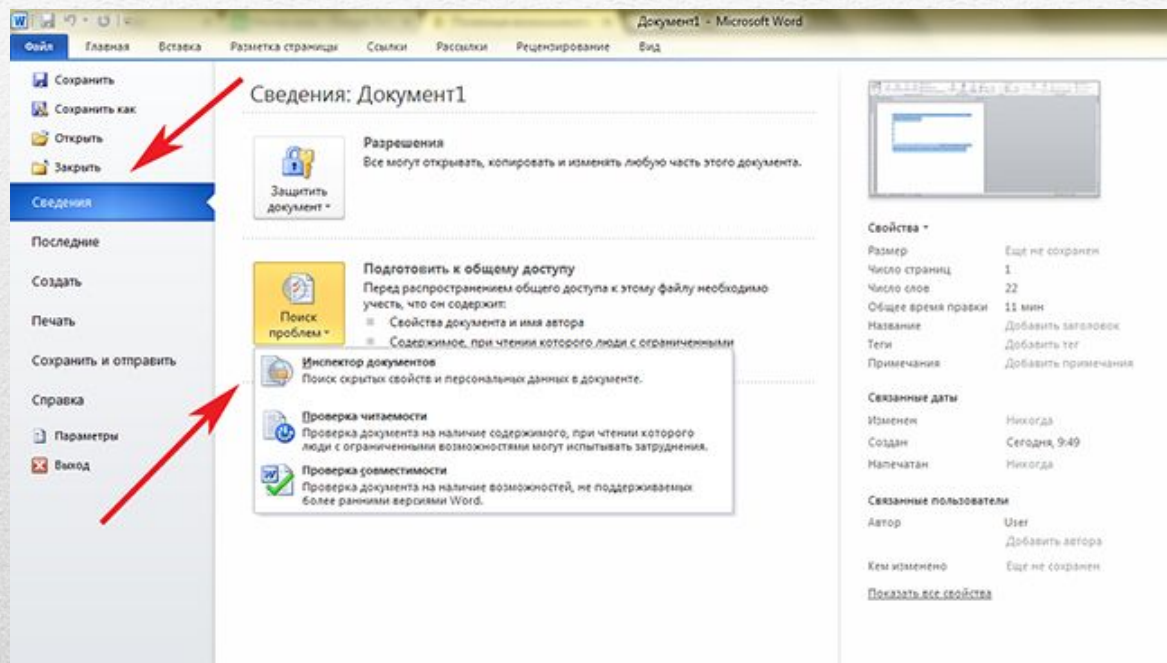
Документ1 - Microsoft Word

Файл Главная Вставка Разметка страницы Ссылки Рассылки Рецензирование Вид

Сохранить
Сохранить как
Открыть
Закрыть
Сведения
Последние
Создать
Печать
Сохранить и отправить
Справка
Параметры
Выход

Сведения: Документ1

Защитить документ

Разрешения
Все могут открывать, копировать и изменять любую часть этого документа.

Поиск проблем

Подготовить к общему доступу
Перед распространением общего доступа к этому файлу необходимо учесть, что он содержит:
Свойства документа и имя автора
Содержимое, при чтении которого люди с ограниченными

Инспектор документов
Поиск скрытых свойств и персональных данных в документе.

Проверка читаемости
Проверка документа на наличие содержимого, при чтении которого люди с ограниченными возможностями могут испытывать затруднения.

Проверка совместимости
Проверка документа на наличие возможностей, не поддерживаемых более ранними версиями Word.

Свойства

| Размер | Еще не сохранен |
|---|---|
| Число страниц | 1 |
| Число слов | 22 |
| Общее время правки | 11 мин |
| Название | Добавить заголовок |
| Теги | Добавить тег |
| Примечания | Добавить примечания |

Связанные даты

| Изменен | Никогда |
|---|---|
| Создан | Сегодня, 9:49 |
| Напечатан | Никогда |

Связанные пользователи

| Автор | User |
|---|---|
| | Добавить автора |
| Кем изменено | Еще не сохранен |

Показать все свойства